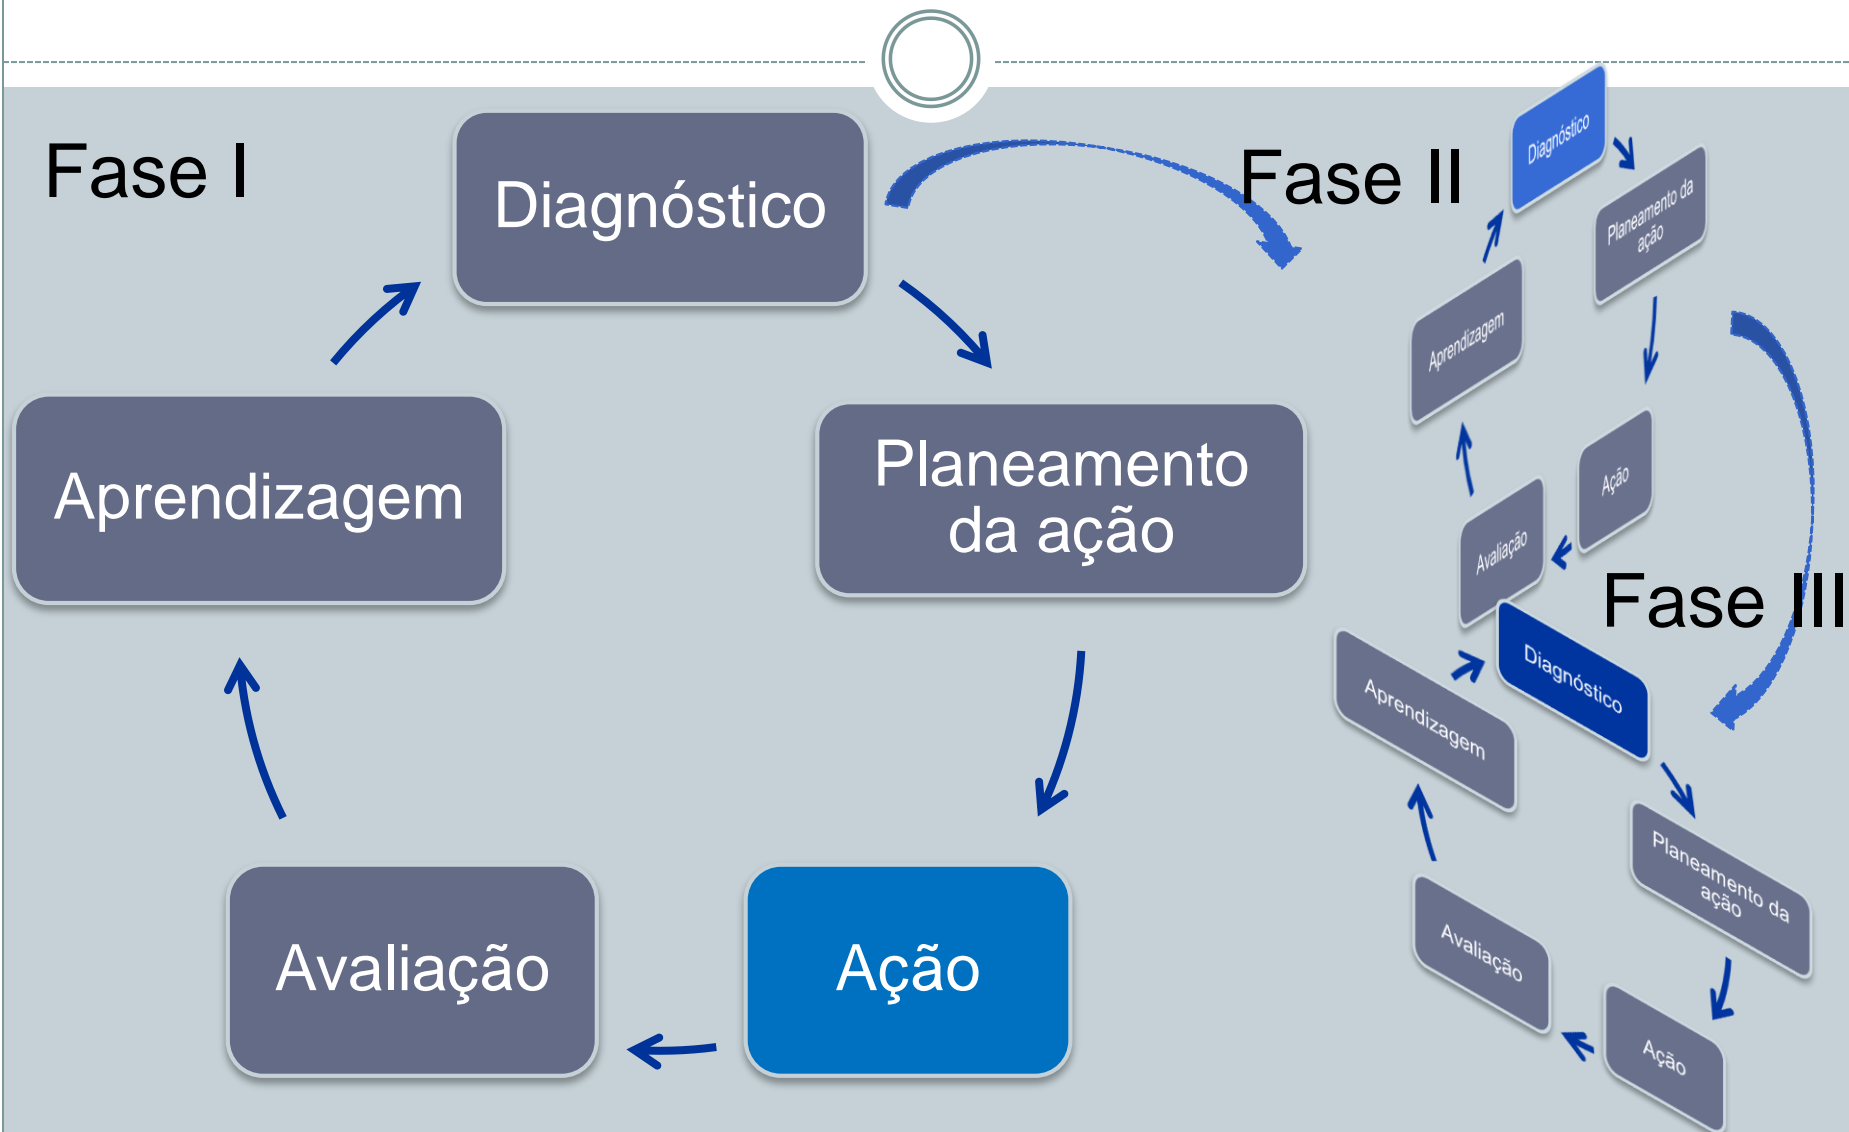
Fase I

Diagnóstico

Planeamento da ação

Ação

Avaliação

Aprendizagem

Fase II

Diagnóstico

Planeamento da ação

Ação

Avaliação

Aprendizagem

Fase III

Diagnóstico

Planeamento da ação

Ação

Avaliação

Aprendizagem